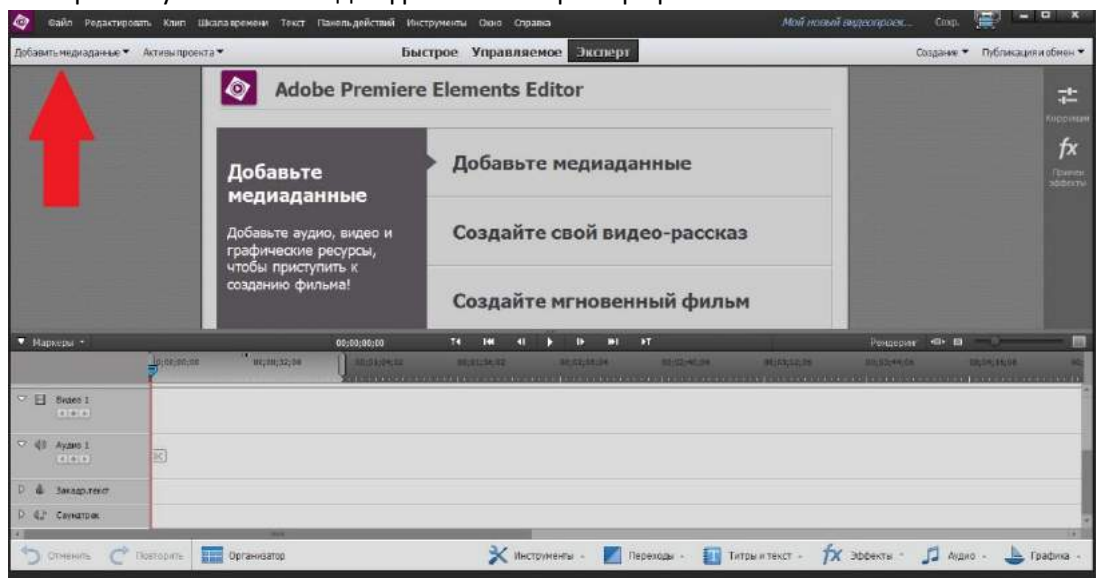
Файл Редактировать Клип Шкала времени Текст Панель действий Инструменты Окно Справка

Мой новый видеопроек... Сохр.

Добавить медиаданные ▾ Активы проекта ▾

Быстрое Управляемое Эксперт

Создание ▾ Публикация и обмен ▾

Adobe Premiere Elements Editor

Добавьте медиаданные

Добавьте аудио, видео и графические ресурсы, чтобы приступить к созданию фильма!

Добавьте медиаданные

Создайте свой видео-рассказ

Создайте мгновенный фильм

Коррекция

Примен. эффекты

▾ Маркеры ▾

00;00;00;00

Рендеринг

Видео 1

Аудио 1

Закадр.текст

Саунтрек

Отменить Повторить Органайзер

Инструменты ▾ Переходы ▾ Титры и текст ▾ Эффекты ▾ Аудио ▾ Графика ▾